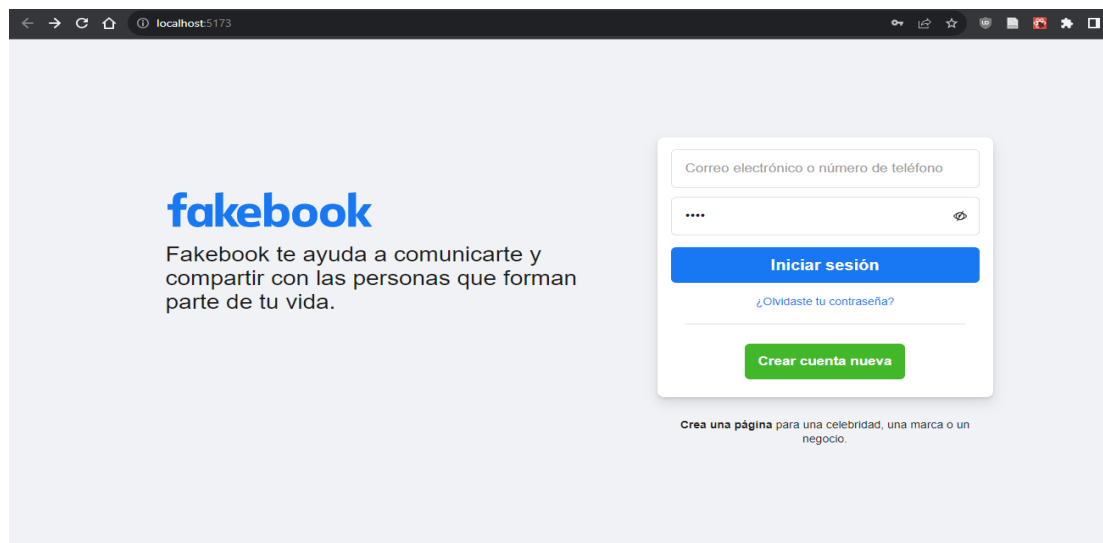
localhost:5173

fakebook

Fakebook te ayuda a comunicarte y compartir con las personas que forman parte de tu vida.

Correo electrónico o número de teléfono

••••

Iniciar sesión

¿Olvidaste tu contraseña?

Crear cuenta nueva

Crea una página para una celebridad, una marca o un negocio.